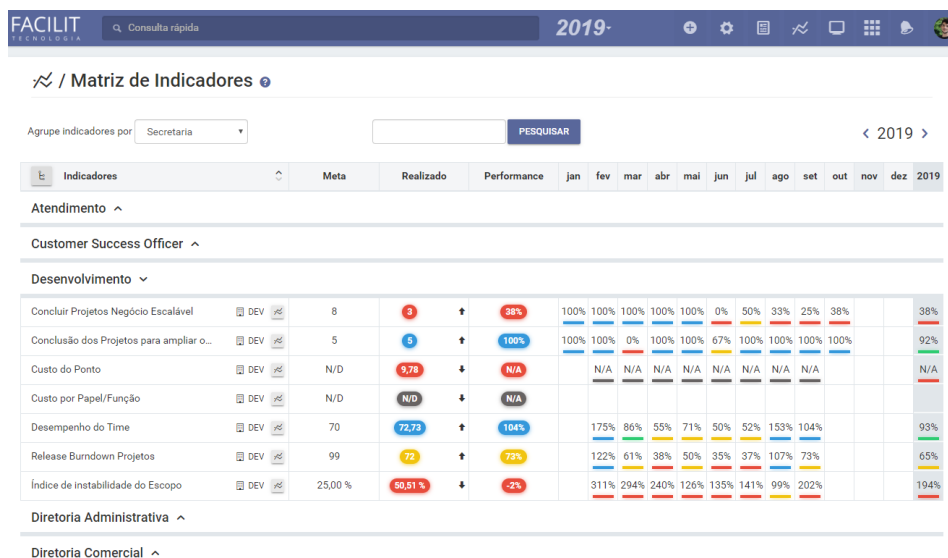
FACILIT TECNOLOGIA

Consulta rápida

2019-

/ Matriz de Indicadores

Agrupe indicadores por Secretaria

PESQUISAR

‹ 2019 ›

| Indicadores | | Meta | Realizado | | Performance | jan | fev | mar | abr | mai | jun | jul | ago | set | out | nov | dez | 2019 |
|---|---|---|---|---|---|---|---|---|---|---|---|---|---|---|---|---|---|---|
| Atendimento | | | | | | | | | | | | | | | | | | |
| Customer Success Officer | | | | | | | | | | | | | | | | | | |
| Desenvolvimento | | | | | | | | | | | | | | | | | | |
| Concluir Projetos Negócio Escalável | DEV | 8 | 3 | ↑ | 38% | 100% | 100% | 100% | 100% | 100% | 0% | 50% | 33% | 25% | 38% | | | 38% |
| Conclusão dos Projetos para ampliar o... | DEV | 5 | 5 | ↑ | 100% | 100% | 100% | 0% | 100% | 100% | 67% | 100% | 100% | 100% | 100% | | | 92% |
| Custo do Ponto | DEV | N/D | 9,78 | ↓ | N/A | | N/A | N/A | N/A | N/A | N/A | N/A | N/A | N/A | | | | N/A |
| Custo por Papel/Função | DEV | N/D | N/D | ↓ | N/A | | | | | | | | | | | | | |
| Desempenho do Time | DEV | 70 | 72,73 | ↑ | 104% | | 175% | 86% | 55% | 71% | 50% | 52% | 153% | 104% | | | | 93% |
| Release Burndown Projetos | DEV | 99 | 72 | ↑ | 73% | | 122% | 61% | 38% | 50% | 35% | 37% | 107% | 73% | | | | 65% |
| Índice de instabilidade do Escopo | DEV | 25,00 % | 50,51 % | ↓ | -2% | | 311% | 294% | 240% | 126% | 135% | 141% | 99% | 202% | | | | 194% |
| Diretoria Administrativa | | | | | | | | | | | | | | | | | | |
| Diretoria Comercial | | | | | | | | | | | | | | | | | | |